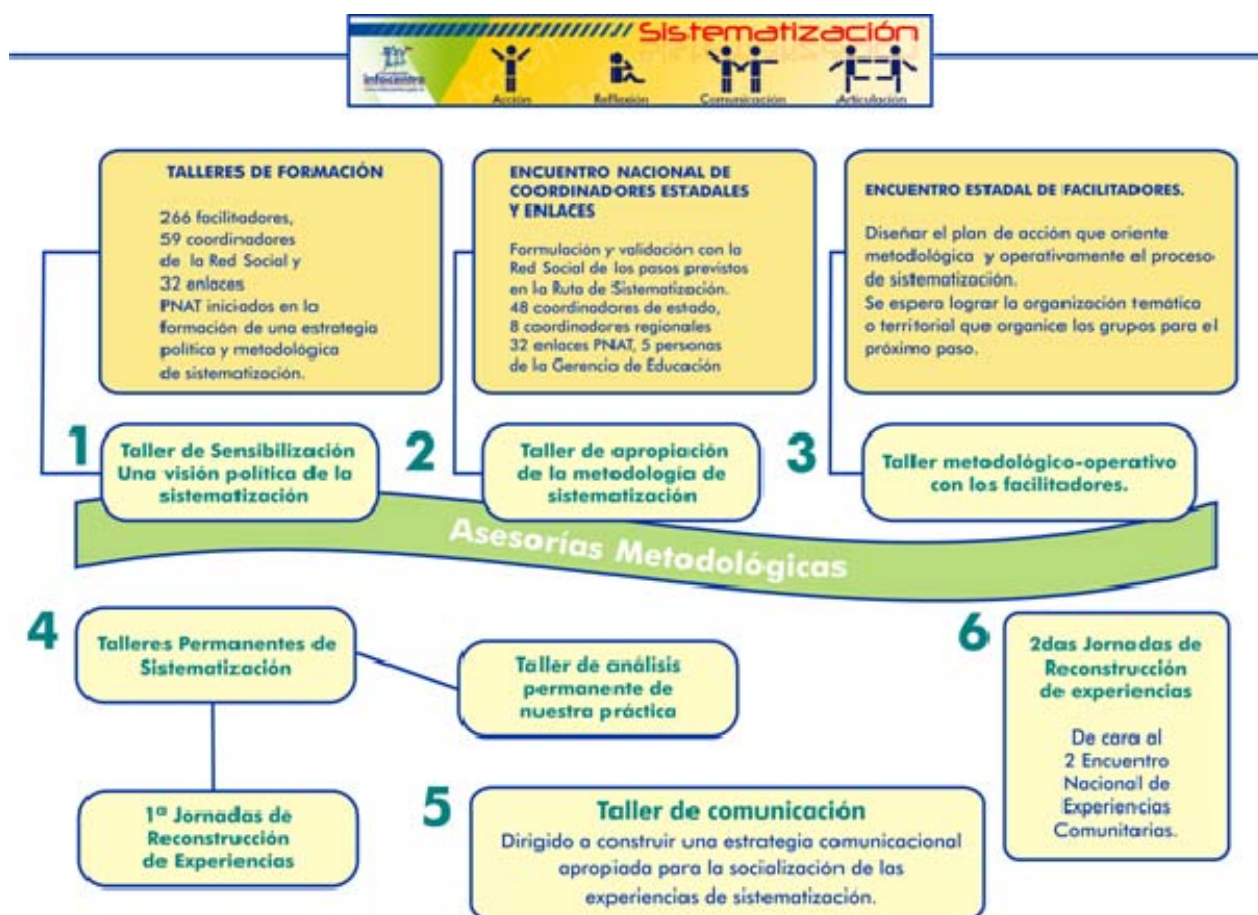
Sistematización

infocentro

Acción Reflexión Comunicación Articulación

TALLERES DE FORMACIÓN

266 facilitadores, 59 coordinadores de la Red Social y 32 enlaces PNAT iniciados en la formación de una estrategia política y metodológica de sistematización.

ENCUENTRO NACIONAL DE COORDINADORES ESTADALES Y ENLACES

Formulación y validación con la Red Social de los pasos previstos en la Ruta de Sistematización. 48 coordinadores de estado, 8 coordinadores regionales 32 enlaces PNAT, 5 personas de la Gerencia de Educación

ENCUENTRO ESTADAL DE FACILITADORES.

Diseñar el plan de acción que oriente metodológica y operativamente el proceso de sistematización. Se espera lograr la organización temática o territorial que organice los grupos para el próximo paso.

1 Taller de Sensibilización Una visión política de la sistematización

2 Taller de apropiación de la metodología de sistematización

3 Taller metodológico-operativo con los facilitadores.

Asesorías Metodológicas

4 Talleres Permanentes de Sistematización

Taller de análisis permanente de nuestra práctica

1ª Jornadas de Reconstrucción de Experiencias

5 Taller de comunicación
Dirigido a construir una estrategia comunicacional apropiada para la socialización de las experiencias de sistematización.

6 2das Jornadas de Reconstrucción de experiencias

De cara al 2 Encuentro Nacional de Experiencias Comunitarias.